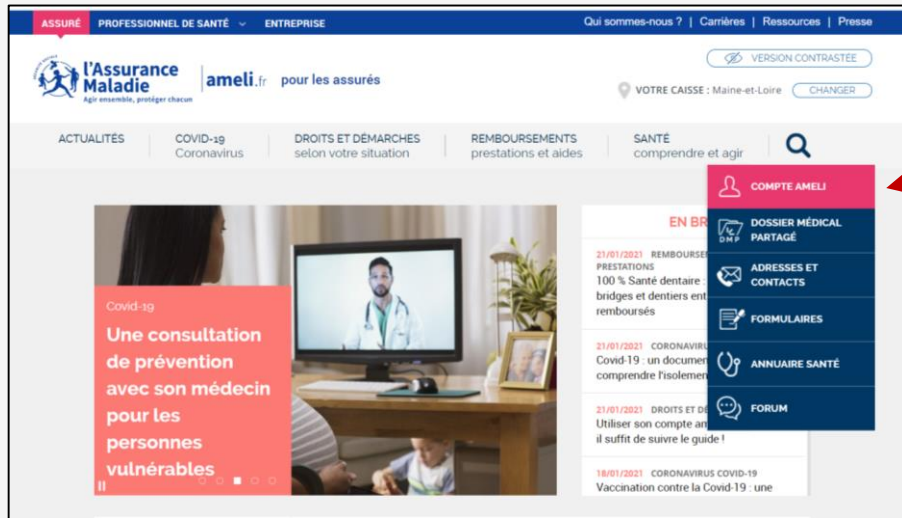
ASSURÉ PROFESSIONNEL DE SANTÉ ENTREPRISE

Qui sommes-nous ? | Carrières | Ressources | Presse

l'Assurance Maladie
Agir ensemble, protéger chacun

ameli.fr pour les assurés

VERSION CONTRASTÉE

VOTRE CAISSE : Maine-et-Loire CHANGER

ACTUALITÉS

COVID-19
Coronavirus

DROITS ET DÉMARCHES
selon votre situation

REMBOURSEMENTS
prestations et aides

SANTÉ
comprendre et agir

COMPTE AMELI

DOSSIER MÉDICAL PARTAGÉ

DMP

ADRESSES ET CONTACTS

FORMULAIRES

ANNUAIRE SANTÉ

FORUM

Covid-19

Une consultation de prévention avec son médecin pour les personnes vulnérables

EN BR

21/01/2021 REMBOURSE PRESTATIONS
100 % Santé dentaire : bridges et dentiers ent remboursés

21/01/2021 CORONAVIRU
Covid-19 : un documen comprendre l'isolemen

21/01/2021 DROITS ET DE
Utiliser son compte am il suffit de suivre le guide !

18/01/2021 CORONAVIRUS COVID-19
Vaccination contre la Covid-19 : une